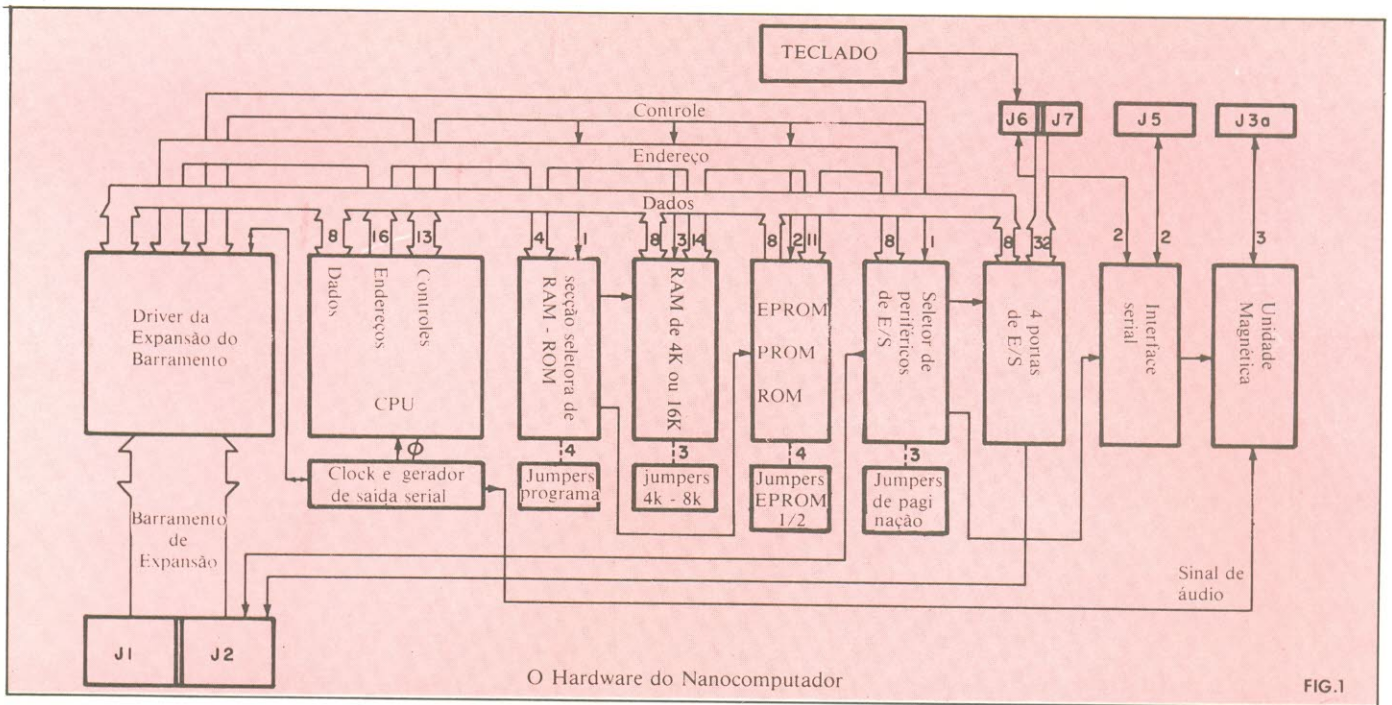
TECLADO

Controle

J6 J7 J5 J3a

Endereço

Dados

8 16 13 4 1 8 3 14 8 2 11 8 1 8 32 2 2 3

Driver da Expansão do Barramento

Dados Endereços Controles

CPU

secção seletora de RAM - ROM

RAM de 4K ou 16K

EPROM PROM ROM

Seletor de periféricos de E/S

4 portas de E/S

Interface serial

Unidade Magnética

$\phi$

4 3 4 3

Clock e gerador de saida serial

Jumpers programa

jumpers 4k - 8k

Jumpers EPROM 1/2

Jumpers de pagi nação

Barramento de Expansão

Sinal de áudio

J1 J2

O Hardware do Nanocomputador

FIG.1